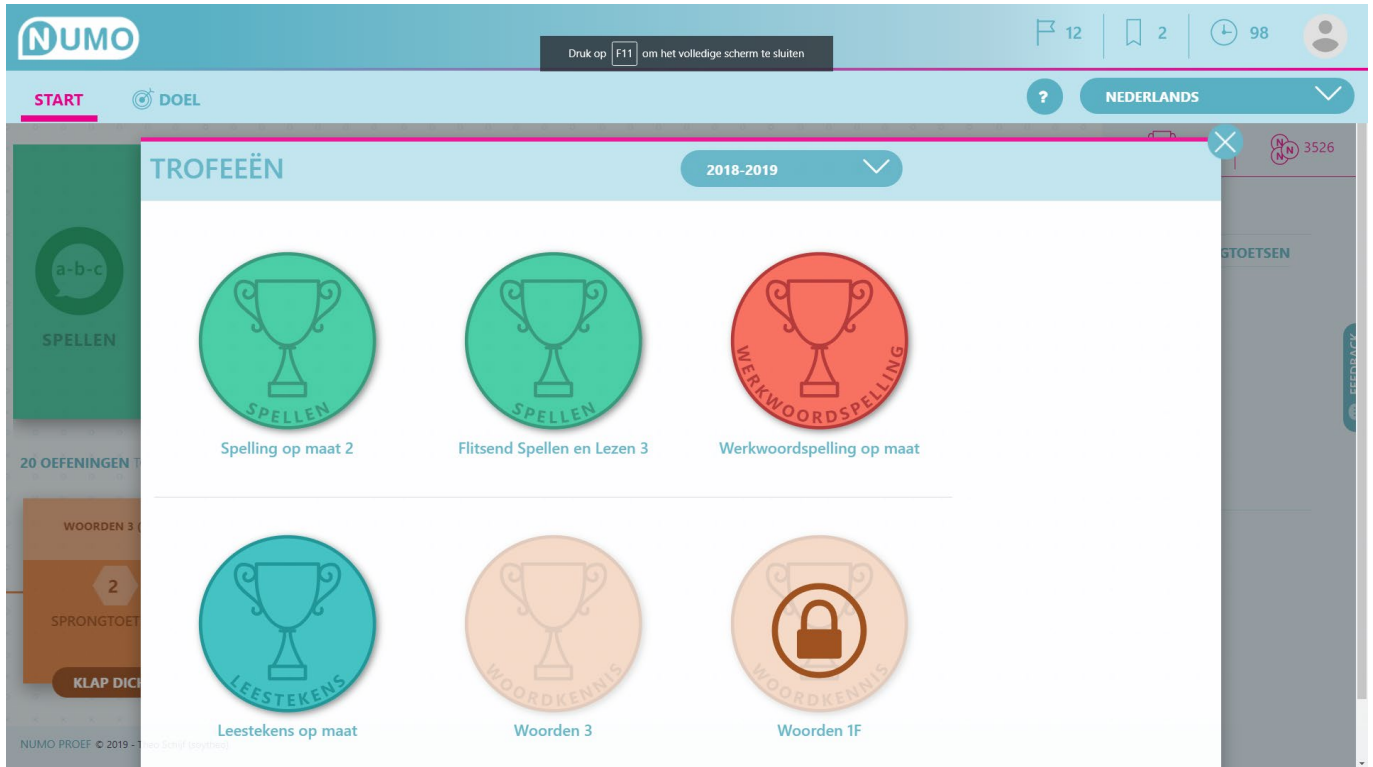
NUMO

Druk op F11 om het volledige scherm te sluiten

12 2 98

START DOEL

? NEDERLANDS

3526

TROFEEËN 2018-2019

a-b-c

SPELLEN

GTOETSEN

FEEDBACK

SPELLEN
Spelling op maat 2

SPELLEN
Flitsend Spellen en Lezen 3

WERKWOORDSPELLING
Werkwoordspelling op maat

20 OEFENINGEN T

WOORDEN 3

2

SPRONGTOET

KLAP DICH

LEESTEKENS
Leestekens op maat

WOORDKENNIS
Woorden 3

WOORDKENNIS
Woorden 1F

NUMO PROEF © 2019 - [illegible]